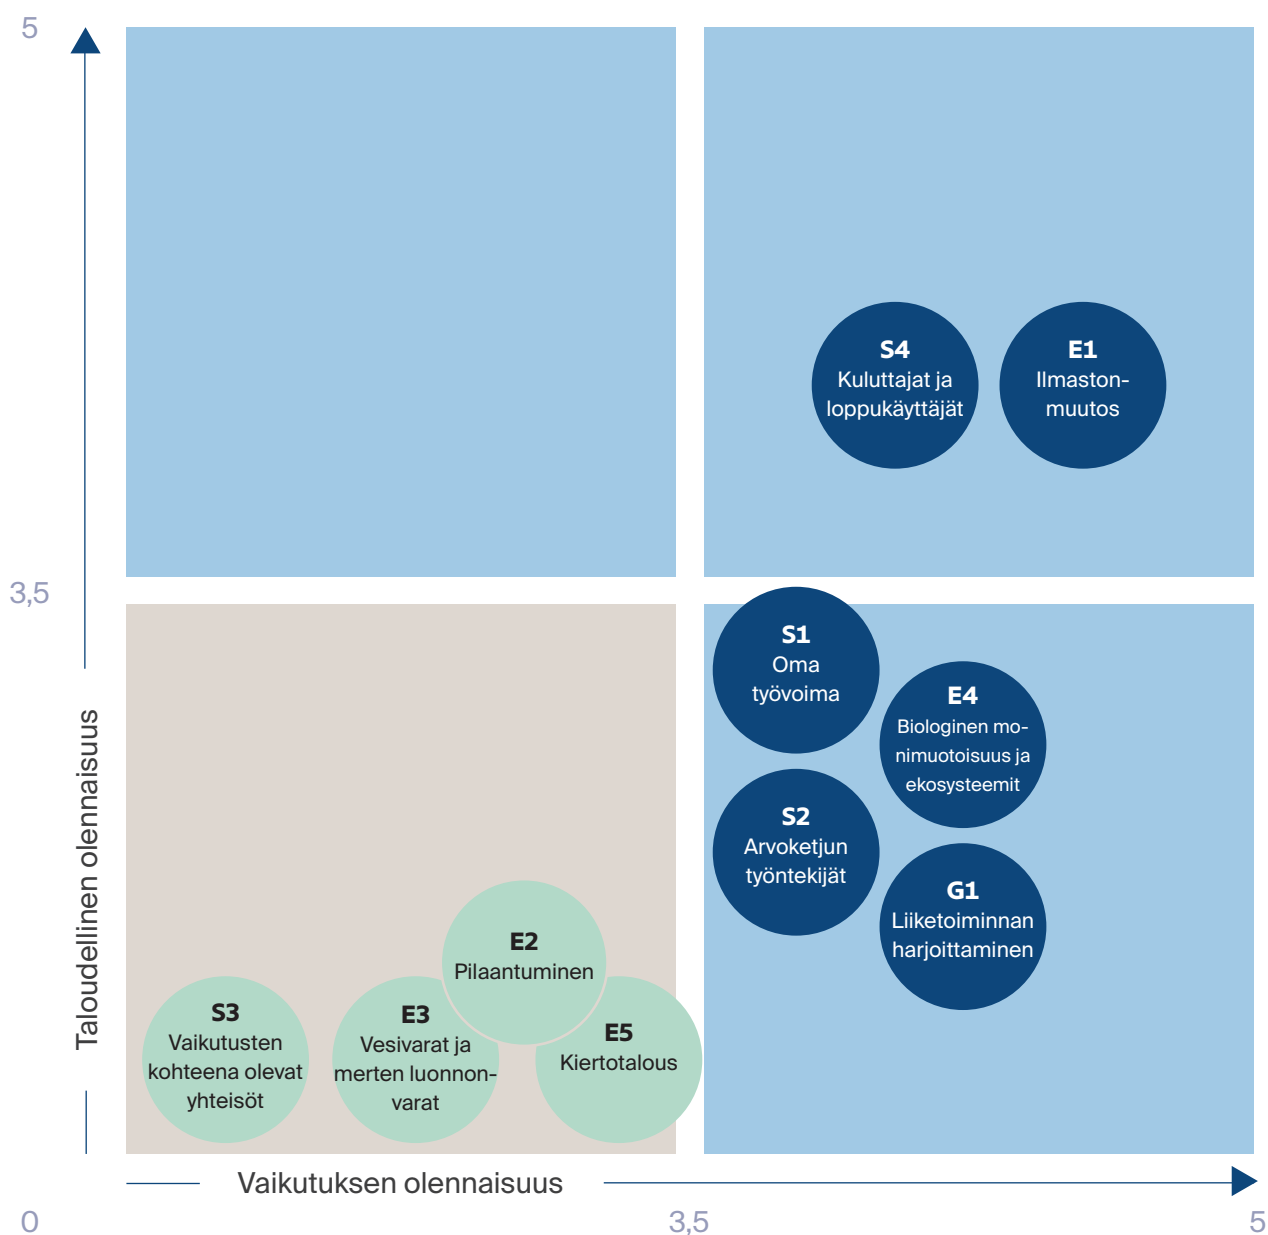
5

3,5

Taloudellinen olennaisuus

S4
Kuluttajat ja loppukäyttäjät

E1
Ilmastonmuutos

S1
Oma työvoima

E4
Biologinen monimuotoisuus ja ekosysteemit

S2
Arvoketjun työntekijät

G1
Liiketoiminnan harjoittaminen

E2
Pilaantuminen

S3
Vaikutusten kohteena olevat yhteisöt

E3
Vesivarat ja merten luonnonvarat

E5
Kiertotalous

Vaikutuksen olennaisuus

0

3,5

5